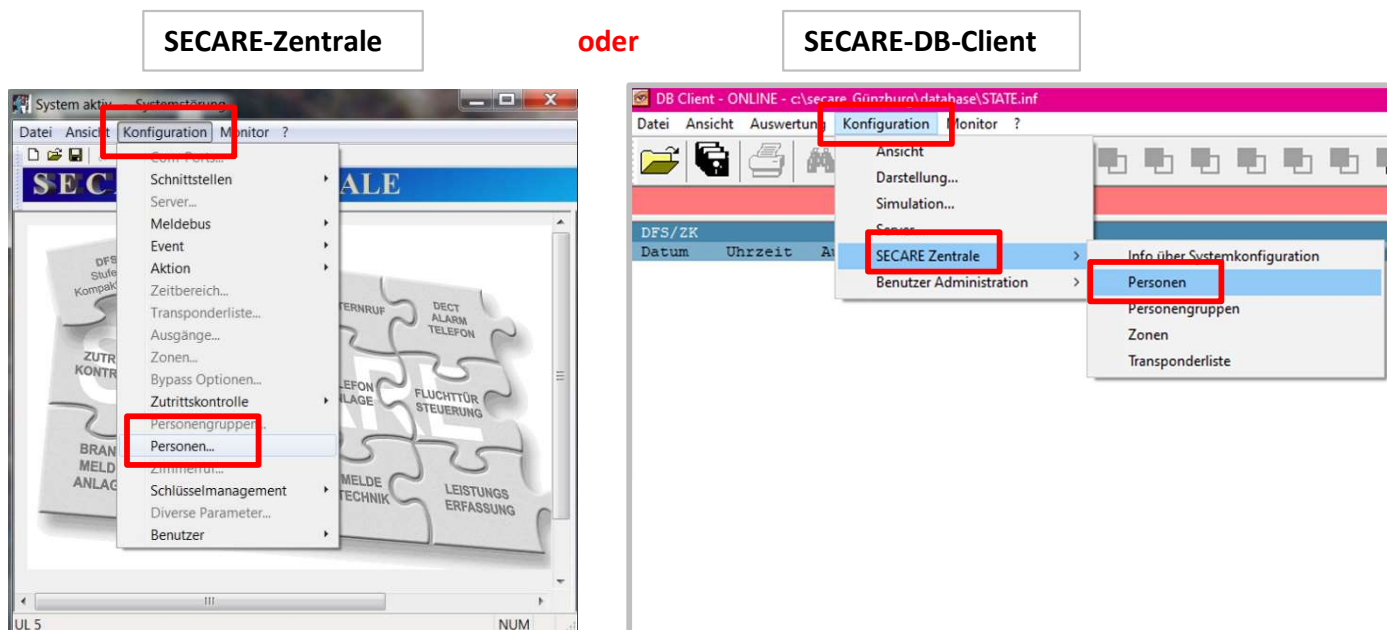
SECARE-Zentrale

oder

SECARE-DB-Client

System aktiv – Systemstörung

Datei Ansicht Konfiguration Monitor ?

SEC ALE

Com Ports...
Schnittstellen
Server...
Meldebus
Event
Aktion
Zeitbereich...
Transponderliste...
Ausgänge...
Zonen...
Bypass Optionen...
Zutrittskontrolle
Personengruppen...
Personen...
Zimmerruf...
Schlüsselmanagement
Diverse Parameter...
Benutzer

DFS Stufe KompaK

ZUTR KONTR

BRAN MELD ANLAG

TERNRUF

DECT ALARM TELEFON

LEFON LAGE

FLUCHTTÜR STEUERUNG

MELDE TECHNIK

LEISTUNGS ERFASSUNG

UL 5

NUM

DB Client - ONLINE - c:\secare_Günzburg\database\STATE.inf

Datei Ansicht Auswertung Konfiguration Monitor ?

Ansicht
Darstellung...
Simulation...
Server
SECARE Zentrale
Benutzer Administration

Info über Systemkonfiguration
Personen
Personengruppen
Zonen
Transponderliste

DFS/ZK
Datum Uhrzeit Au